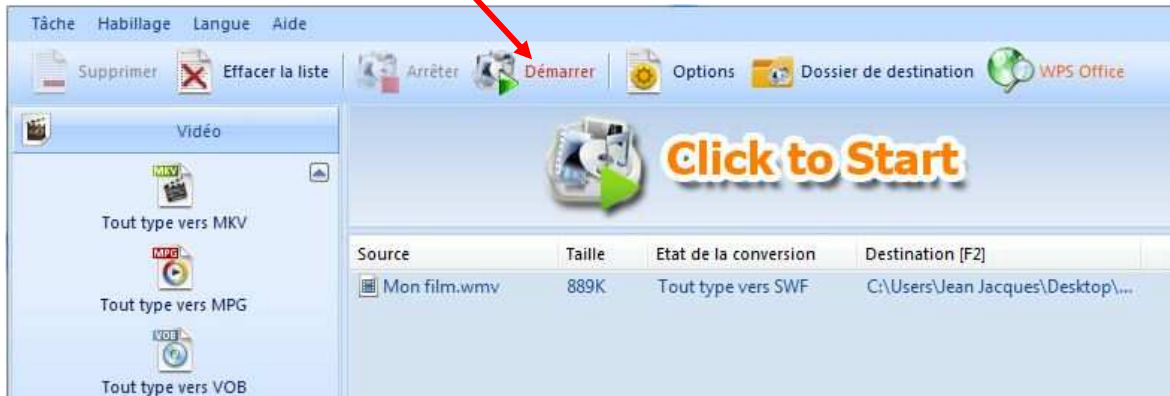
Tâche Habillage Langue Aide

Supprimer Effacer la liste Arrêter Démarrer Options Dossier de destination WPS Office

Vidéo

MKV
Tout type vers MKV

MPG
Tout type vers MPG

VOB
Tout type vers VOB

Click to Start

| Source | Taille | Etat de la conversion | Destination [F2] |
|---|---|---|---|
| Mon film.wmv | 889K | Tout type vers SWF | C:\Users\Jean Jacques\Desktop\... |